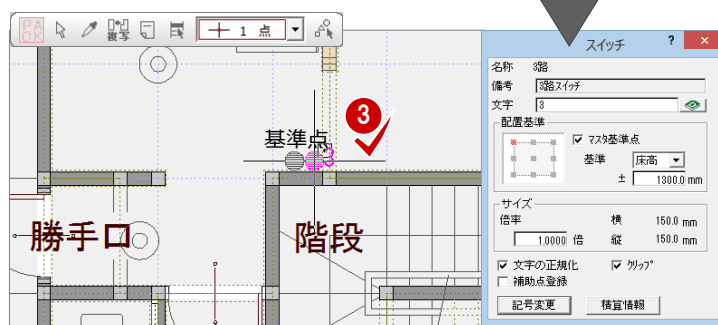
BACK 複写 1 点

基準点

3

3

勝手口

階段

スイッチ ? ×

名称 3路
備考 3路スイッチ
文字 3
配置基準
マスタ基準点
基準 床高
± 1300.0 mm
サイズ
倍率 横 150.0 mm
1.0000 倍 縦 150.0 mm
文字の正規化 クリップ
補助点登録
記号変更 積算情報